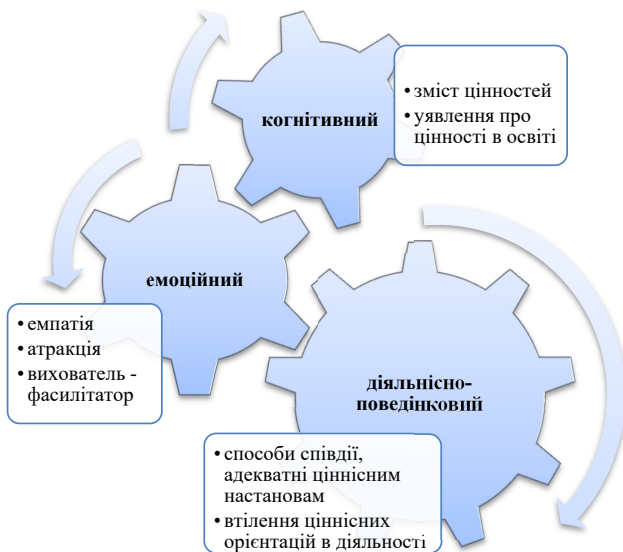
когнітивний

• зміст цінностей
• уявлення про цінності в освіті

емоційний

• емпатія
• атракція
• вихователь - фасилітатор

діяльнісно-поведінковий

• способи співдії, адекватні ціннісним настановам
• втілення ціннісних орієнтацій в діяльності